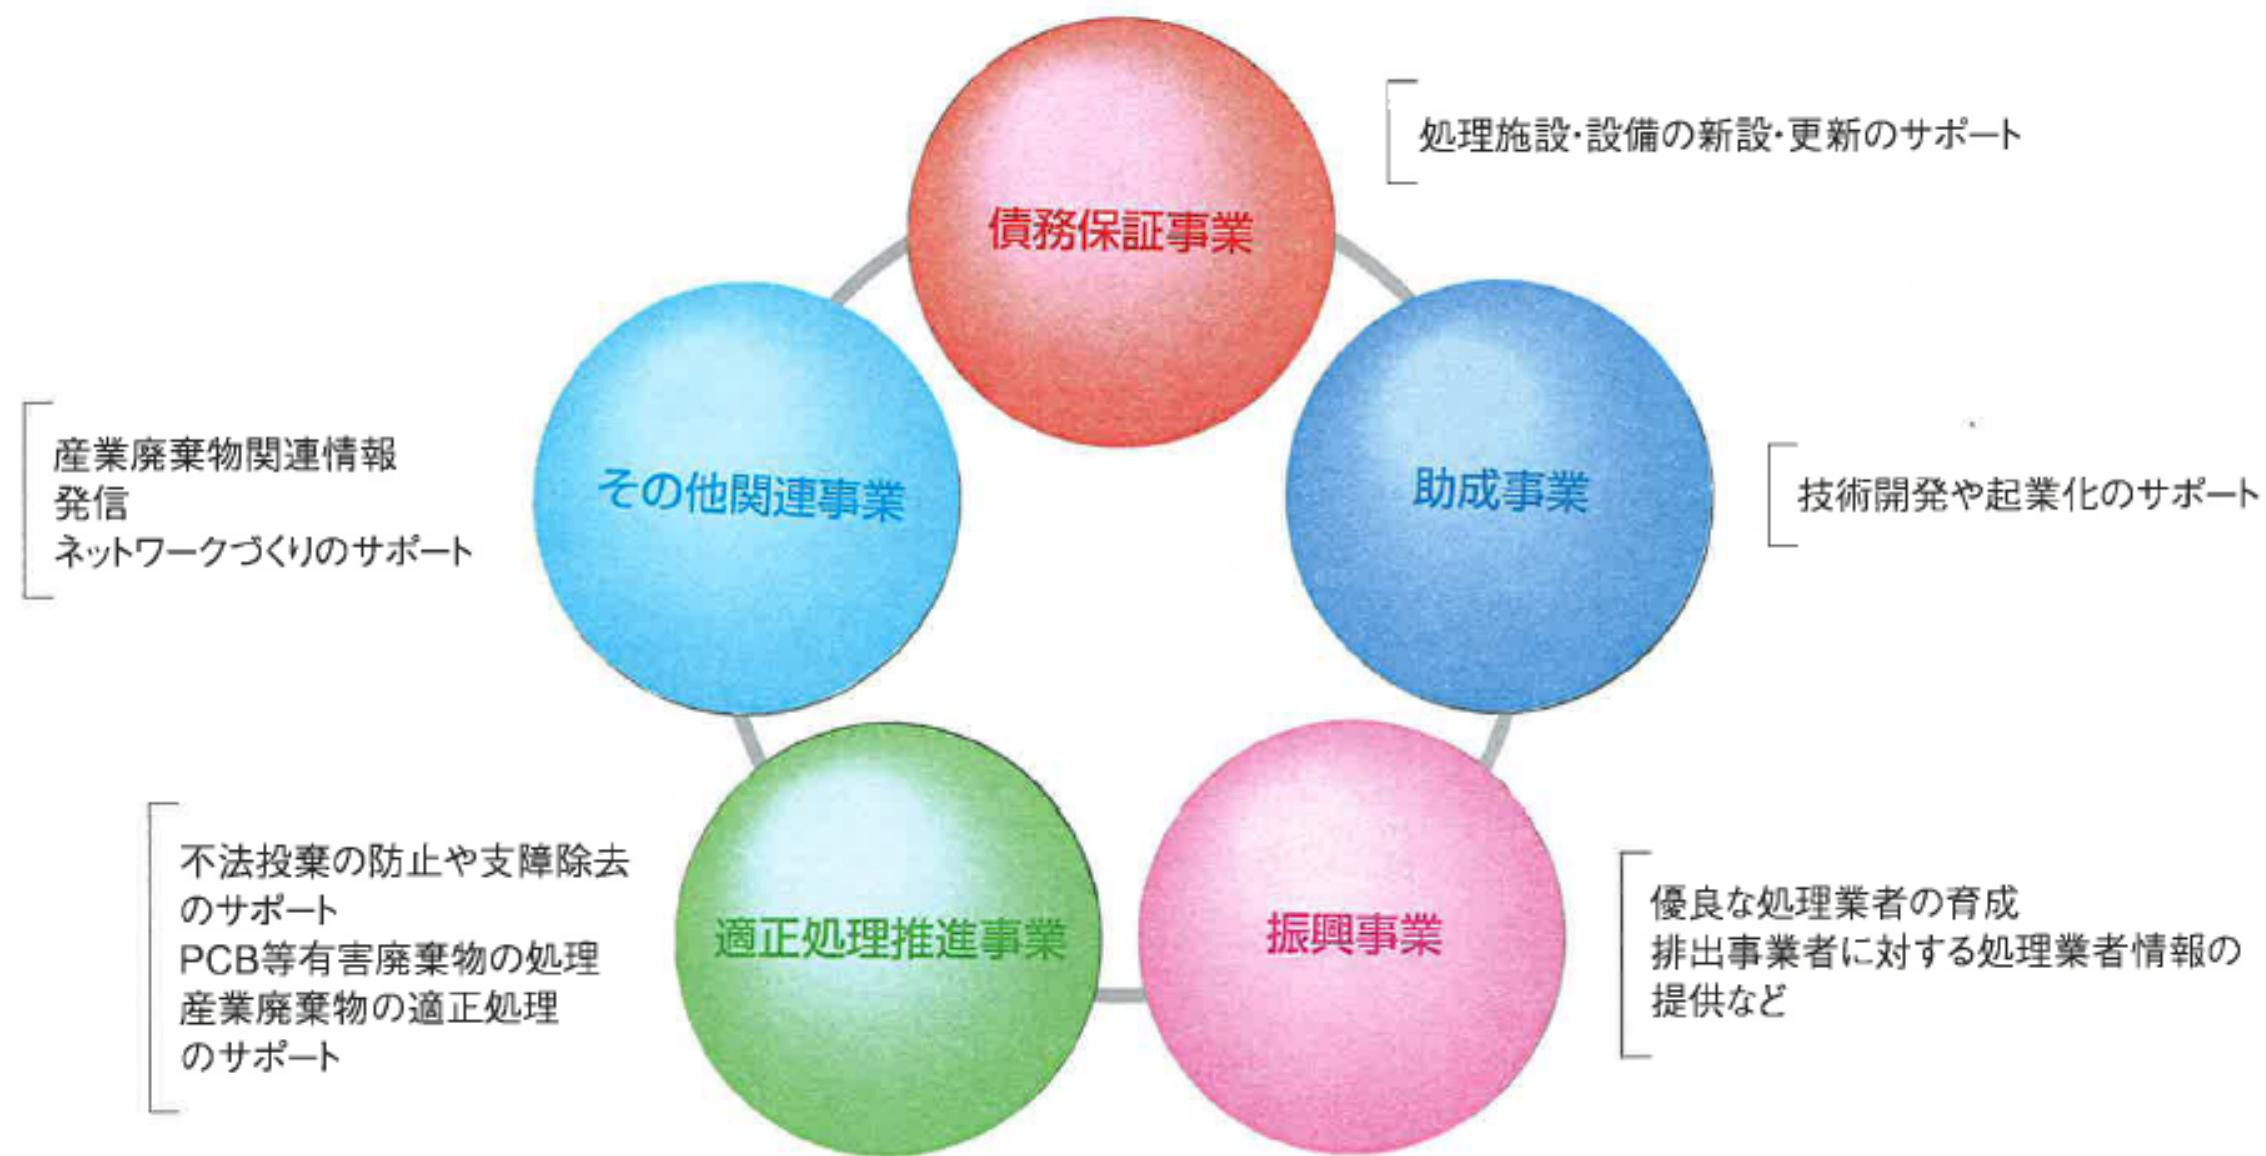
債務保証事業

処理施設・設備の新設・更新のサポート

助成事業

技術開発や起業化のサポート

振興事業

優良な処理業者の育成
排出事業者に対する処理業者情報の提供など

適正処理推進事業

不法投棄の防止や支障除去のサポート
PCB等有害廃棄物の処理
産業廃棄物の適正処理のサポート

その他関連事業

産業廃棄物関連情報発信
ネットワークづくりのサポート